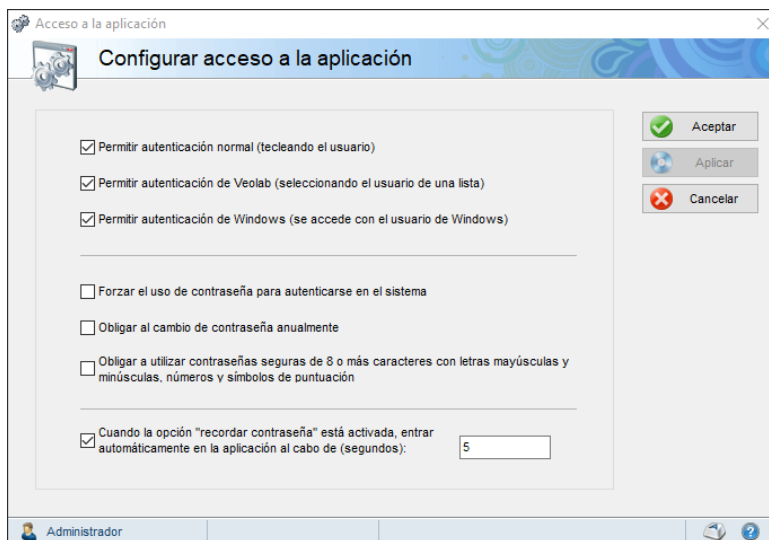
Acceso a la aplicación

Configurar acceso a la aplicación

☑ Permitir autenticación normal (tecleando el usuario)

☑ Permitir autenticación de Veolab (seleccionando el usuario de una lista)

☑ Permitir autenticación de Windows (se accede con el usuario de Windows)

☐ Forzar el uso de contraseña para autenticarse en el sistema

☐ Obligar al cambio de contraseña anualmente

☐ Obligar a utilizar contraseñas seguras de 8 o más caracteres con letras mayúsculas y minúsculas, números y símbolos de puntuación

☑ Cuando la opción "recordar contraseña" está activada, entrar automáticamente en la aplicación al cabo de (segundos): 5

Aceptar

Aplicar

Cancelar

Administrador